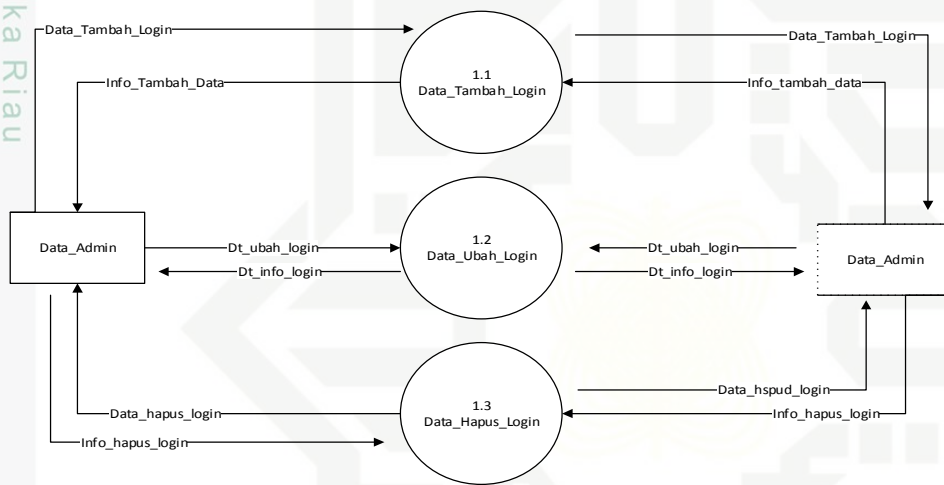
ka Riau

Data_Tambah_Login

1.1
Data_Tambah_Login

Data_Tambah_Login

Info_Tambah_Data

Info_tambah_data

Data_Admin

Dt_ubah_login

1.2
Data_Ubah_Login

Dt_ubah_login

Dt_info_login

Dt_info_login

Data_Admin

Data_hspud_login

1.3
Data_Hapus_Login

Data_hapus_login

Info_hapus_login

Info_hapus_login